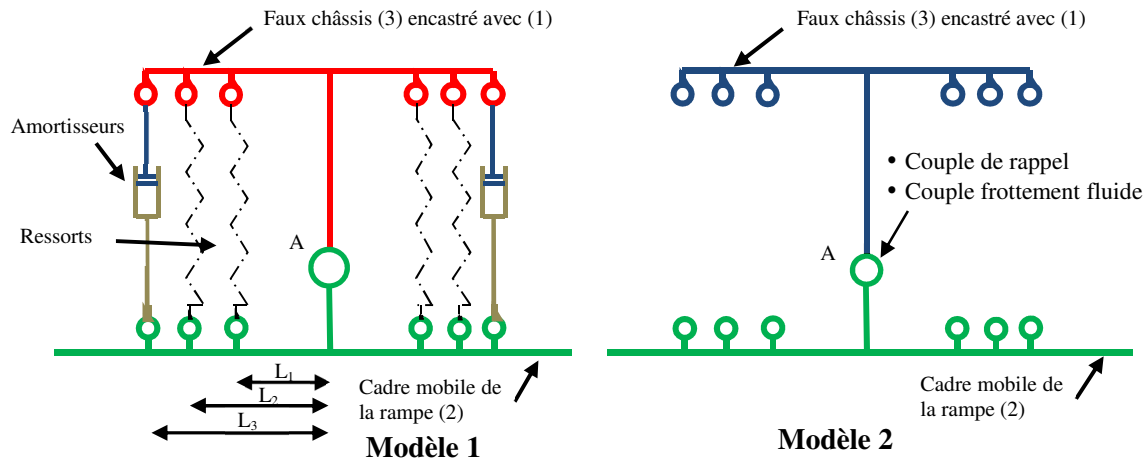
Faux châssis (3) encastré avec (1)

Amortisseurs

Ressorts

A

$L_1$
$L_2$
$L_3$

Cadre mobile de la rampe (2)

Modèle 1

Faux châssis (3) encastré avec (1)

• Couple de rappel
• Couple frottement fluide

A

Cadre mobile de la rampe (2)

Modèle 2